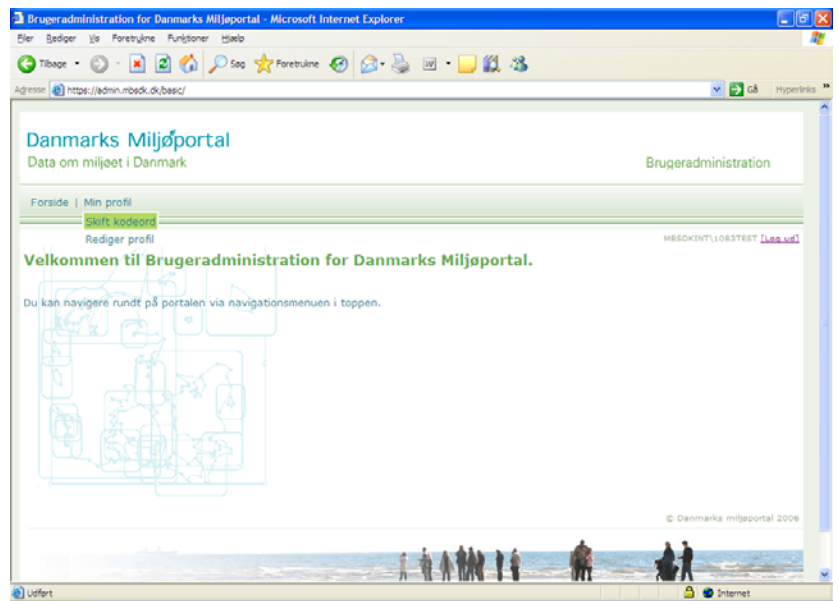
Brugeradministration for Danmarks Miljøportal - Microsoft Internet Explorer

Filer Rediger Vis Foretrukne Funktioner Hjælp

Tilbage Søg Foretrukne

Adresse https://admin.mbsdk.dk/basic/ Gå Hyperlinks

Danmarks Miljøportal
Data om miljøet i Danmark

Brugeradministration

Forside | Min profil

Skift kodeord

Rediger profil

MBSDKINT\1083TEST [Log ud]

Velkommen til Brugeradministration for Danmarks Miljøportal.

Du kan navigere rundt på portalen via navigationsmenuen i toppen.

© Danmarks miljøportal 2006

Udført Internet